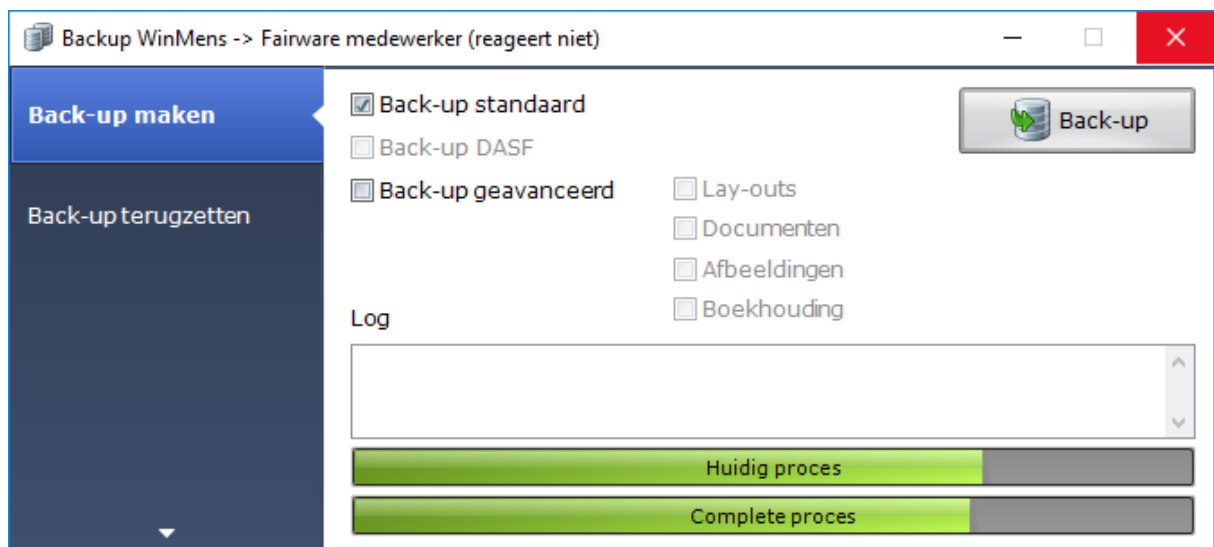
Backup WinMens -> Fairware medewerker (reageert niet)

Back-up maken

Back-up terugzetten

Back-up standaard

Back-up DASF

Back-up geavanceerd

Lay-outs

Documenten

Afbeeldingen

Boekhouding

Back-up

Log

Huidig proces

Complete proces